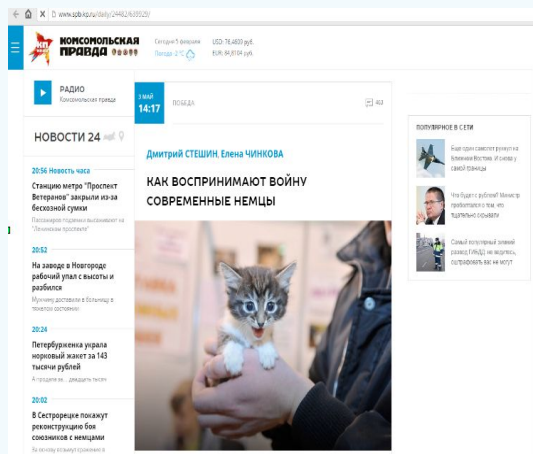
www.spb.kp.ru/daily/24482/609929/

КОМСОМОЛЬСКАЯ ПРАВДА

Сегодня 5 февраля
Погода -2 °С

USD: 78,4600 руб.
EUR: 84,0784 руб.

РАДИО
Комсомольская правда

НОВОСТИ 24

20:56 Новость часа
Станцию метро "Проспект Ветеранов" закрыли из-за бесхозной сумки
Пассажиров подземки высаживают на "Ленинском проспекте"

20:52
На заводе в Новгороде рабочий упал с высоты и разбился
Мужчину доставили в больницу в тяжелом состоянии

20:24
Петербурженка украла норковый жакет за 143 тысячи рублей
А продавцам... двадцать тысяч

20:02
В Сестрорецке покажут реконструкцию боя союзников с немцами
Во время покажут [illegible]

7 МАЙ
14:17

ПОБЕДА

40

Дмитрий СТЕШИН, Елена ЧИНКОВА

КАК ВОСПРИНИМАЮТ ВОЙНУ СОВРЕМЕННЫЕ НЕМЦЫ

ПОПУЛЯРНОЕ В СЕТИ

Еще один самолет рухнул на Ближнем Востоке. И снова у самой границы

Что будет с рублем? Министр проболтался о том, что тщательно скрывали

Самый популярный зимний развод ГИБДД: не ведитесь, оштрафовать вас не могут